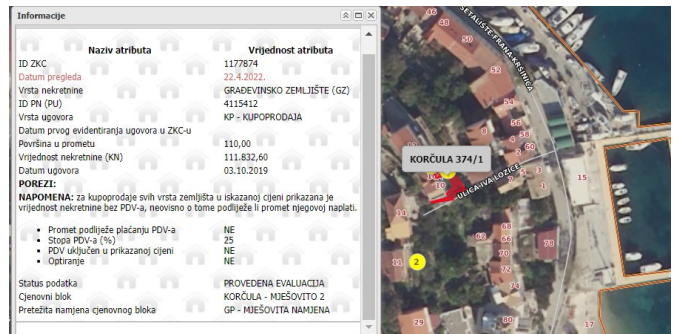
Informacije

| Naziv atributa | Vrijednost atributa |
|---|---|
| ID ZKC | 1177874 |
| Datum pregleda | 22.4.2022. |
| Vrsta nekretnine | GRAĐEVINSKO ZEMLJIŠTE (GZ) |
| ID PN (PU) | 4115412 |
| Vrsta ugovora | KP - KUPOPRODAJA |
| Datum prvog evidentiranja ugovora u ZKC-u | |
| Površina u prometu | 110,00 |
| Vrijednost nekretnine (KN) | 111.832,60 |
| Datum ugovora | 03.10.2019 |

POREZI:
NAPOMENA: za kupoprodaje svih vrsta zemljišta u iskazanoj cijeni prikazana je vrijednost nekretnine bez PDV-a, neovisno o tome podliježe li promet njegovoj naplati.

| | |
|---|---|
| • Promet podliježe plaćanju PDV-a | NE |
| • Stopa PDV-a (%) | 25 |
| • PDV uključen u prikazanoj cijeni | NE |
| • Optiranje | NE |

| | |
|---|---|
| Status podatka | PROVEDENA EVALUACIJA |
| Cjenovni blok | KORČULA - MJEŠOVITO 2 |
| Pretežita namjena cjenovnog bloka | GP - MJEŠOVITA NAMJENA |

46
48
50
SETALIŠTE FRANA KRŠINIĆA
52
54
56
58
60
KORČULA 374/1
ULICA IVA LOZICE
15
34
62
66
68
78
70
72
74
76
80
11
2
29
17